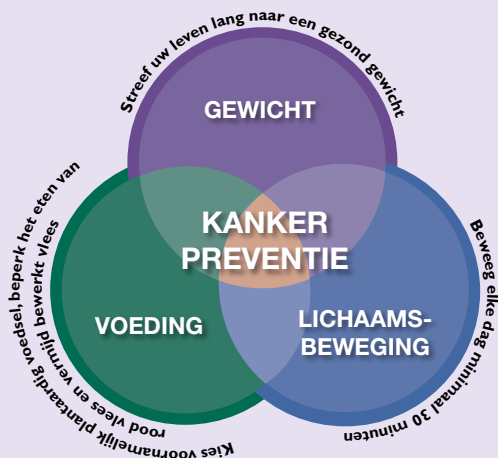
Streef uw leven lang naar een gezond gewicht

GEWICHT

KANKER PREVENTIE

VOEDING

LICHAAMSBEWEGING

Kies voornamelijk plantaardig voedsel, beperk het eten van rood vlees en vermijd bewerkt vlees

Beweeg elke dag minimaal 30 minuten